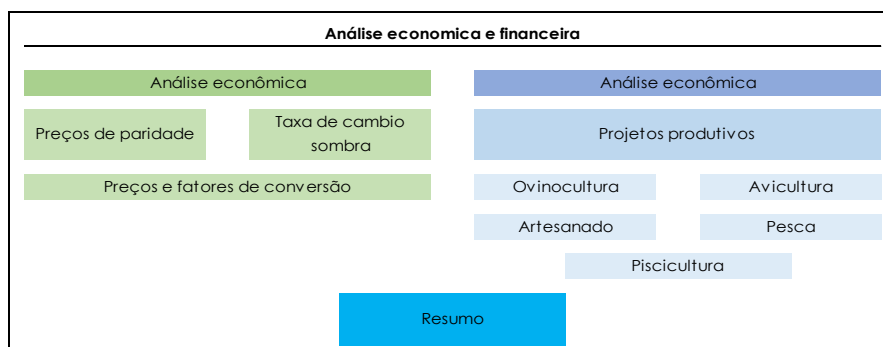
Análise economica e financeira

Análise econômica

Preços de paridade

Taxa de cambio sombra

Preços e fatores de conversão

Análise econômica

Projetos produtivos

Ovinocultura

Avicultura

Artesanado

Pesca

Piscicultura

Resumo